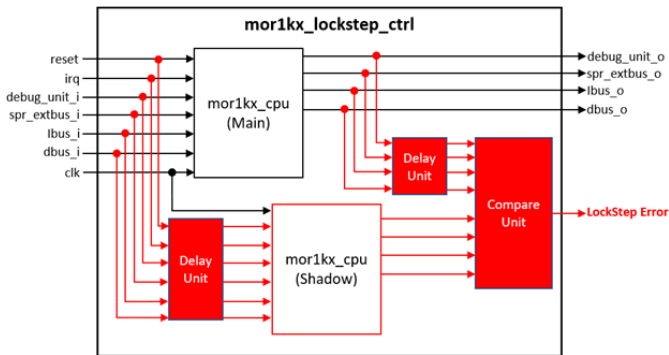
mor1kx_lockstep_ctrl

reset
irq
debug_unit_i
spr_extbus_i
Ibus_i
dbus_i
clk

mor1kx_cpu
(Main)

debug_unit_o
spr_extbus_o
Ibus_o
dbus_o

Delay Unit

Compare Unit

LockStep Error

Delay Unit

mor1kx_cpu
(Shadow)